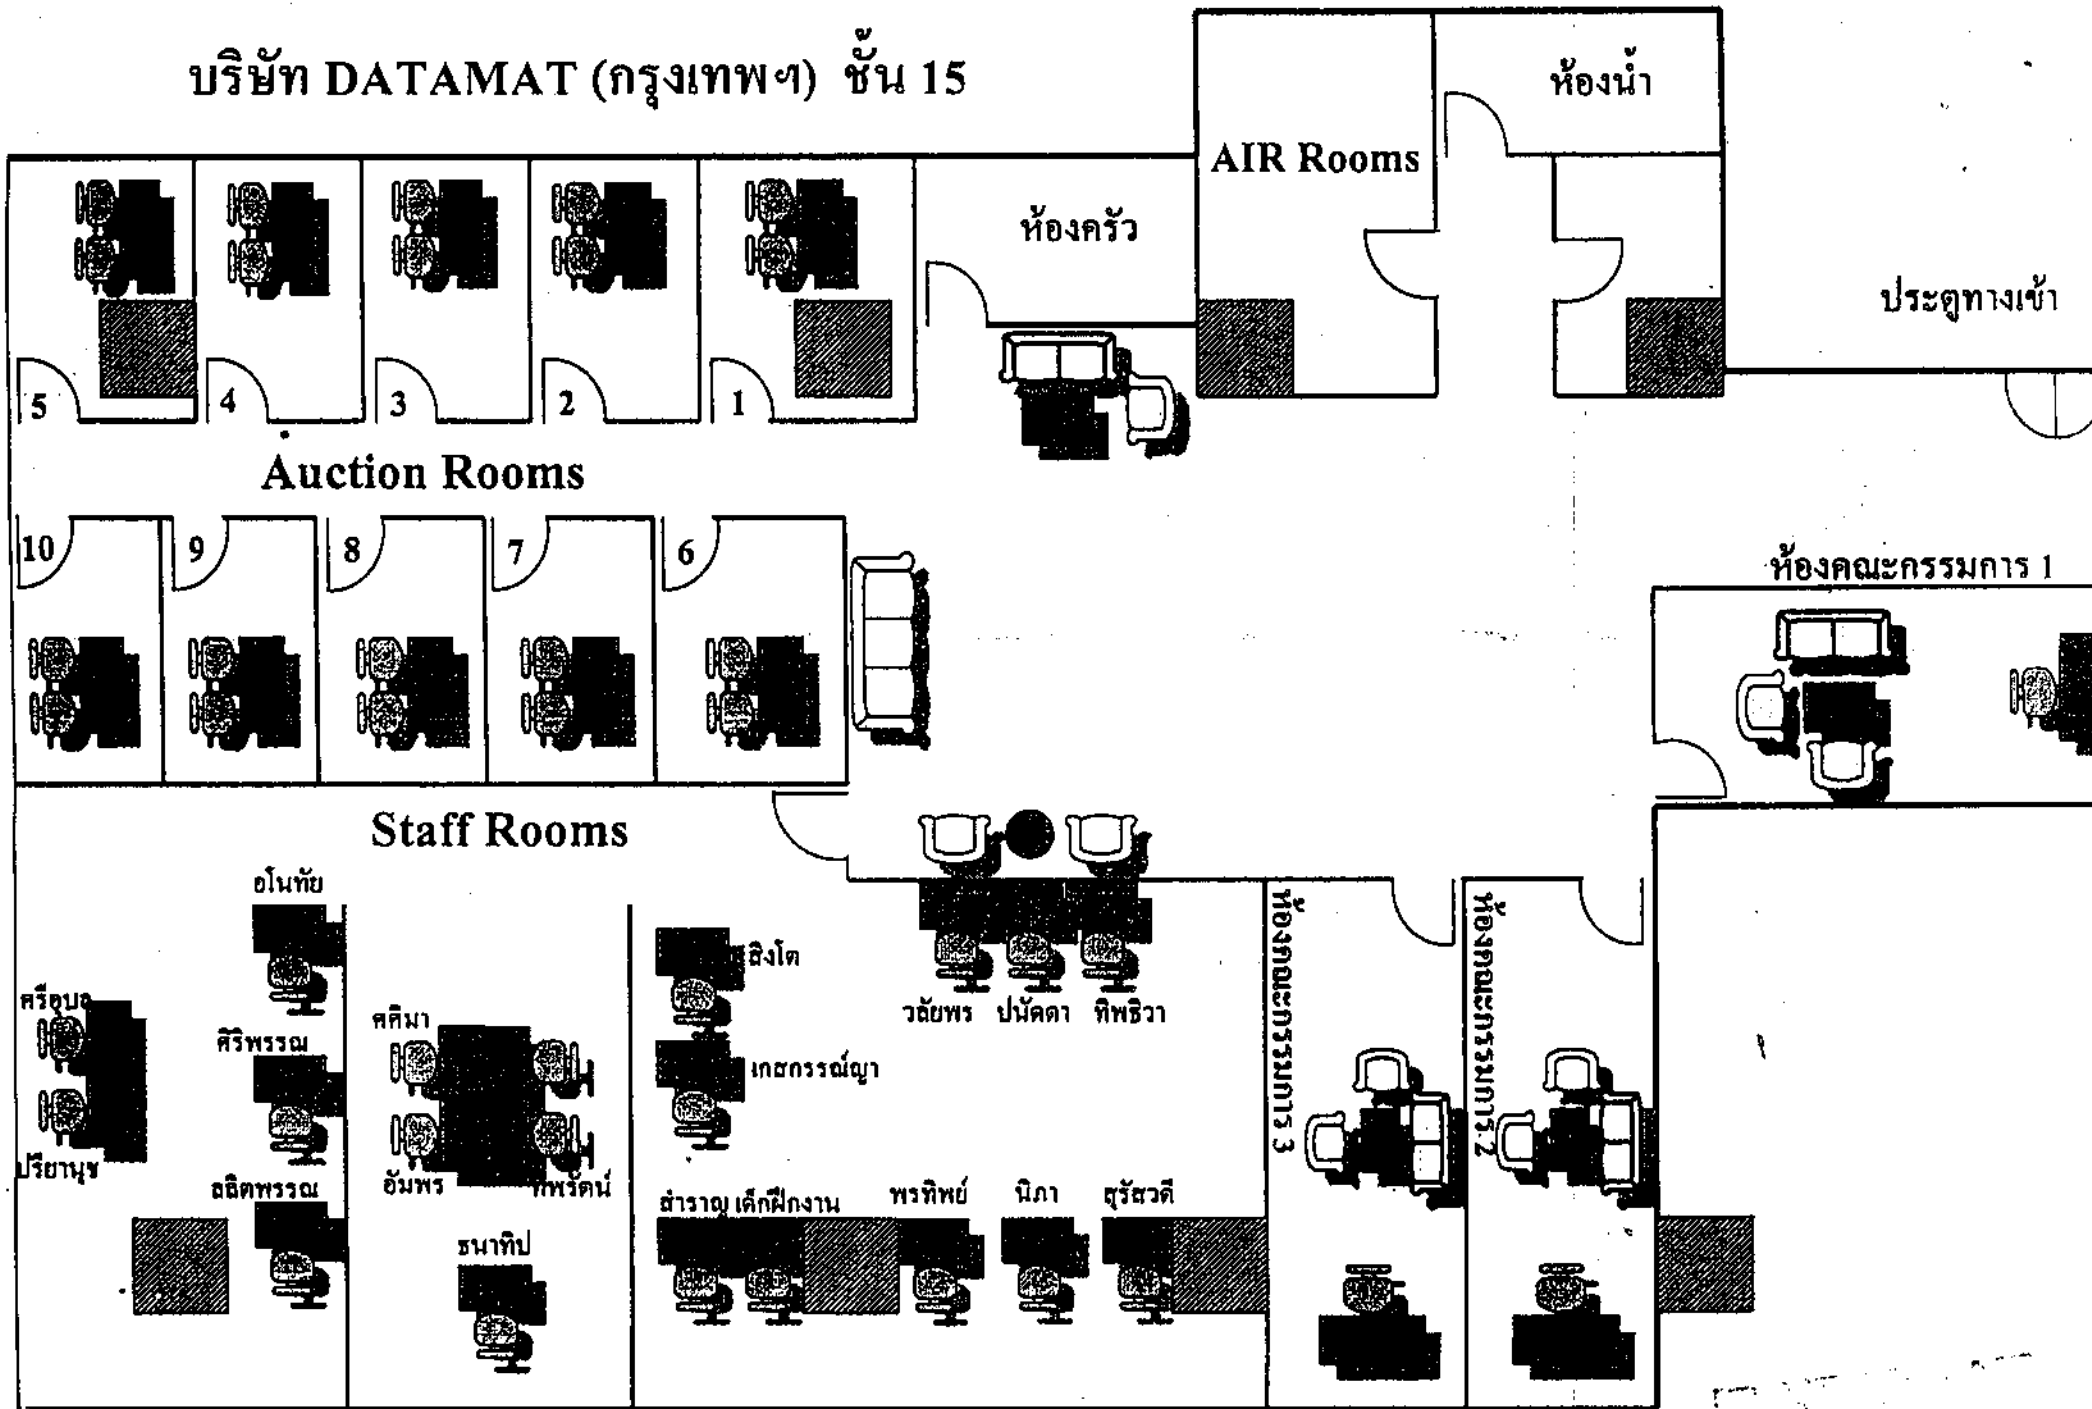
บริษัท DATAMAT (กรุงเทพฯ) ชั้น 15

AIR Rooms

ห้องน้ำ

ห้องครัว

ประตูทางเข้า

5

4

3

2

1

Auction Rooms

10

9

8

7

6

ห้องคณะกรรมการ 1

Staff Rooms

อโนทัย

ศรีอุบล

ศิริพรรณ

ปริยานุช

ลลิตพรรณ

ศศิมา

อัมพร

ทิพรัตน์

ธนาทิป

สิงโต

เกษกรรณ์ญา

วลัยพร

ปนัดดา

ทิพธิวา

สำราญ

เด็กฝึกงาน

พรทิพย์

นิภา

สุรัสวดี

ห้องคณะกรรมการ 3

ห้องคณะกรรมการ 2